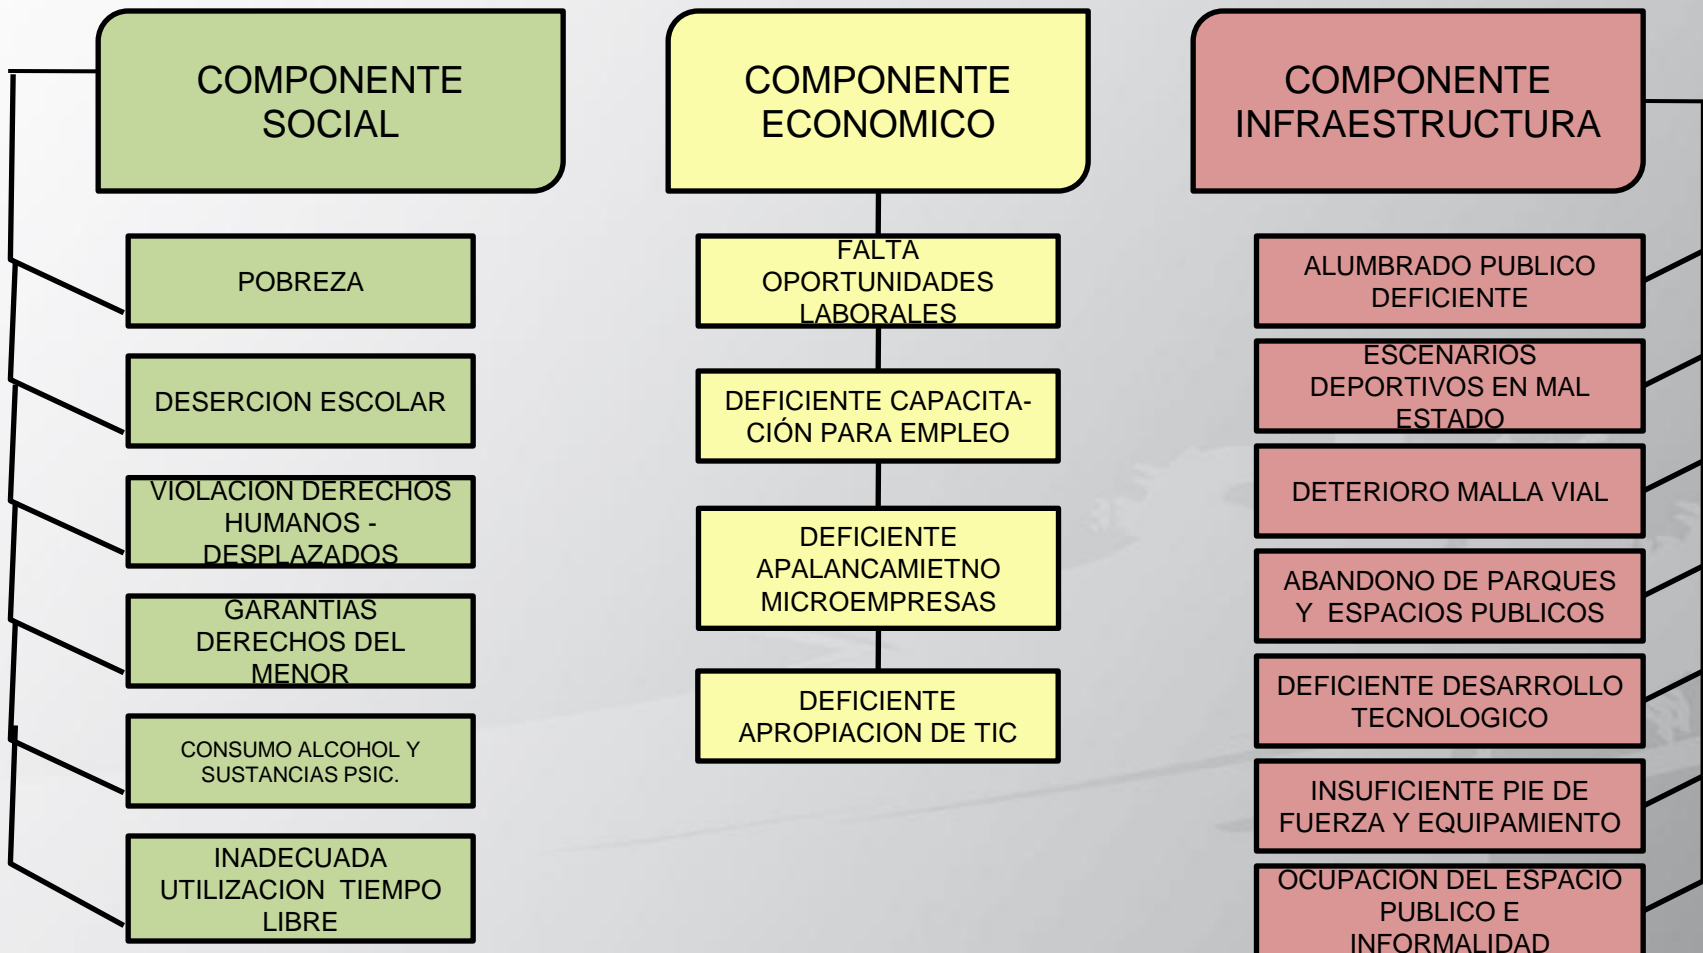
COMPONENTE SOCIAL

POBREZA

DESERCION ESCOLAR

VIOLACION DERECHOS HUMANOS - DESPLAZADOS

GARANTIAS DERECHOS DEL MENOR

CONSUMO ALCOHOL Y SUSTANCIAS PSIC.

INADECUADA UTILIZACION TIEMPO LIBRE

COMPONENTE ECONOMICO

FALTA OPORTUNIDADES LABORALES

DEFICIENTE CAPACITACIÓN PARA EMPLEO

DEFICIENTE APALANCAMIETNO MICROEMPRESAS

DEFICIENTE APROPIACION DE TIC

COMPONENTE INFRAESTRUCTURA

ALUMBRADO PUBLICO DEFICIENTE

ESCENARIOS DEPORTIVOS EN MAL ESTADO

DETERIORO MALLA VIAL

ABANDONO DE PARQUES Y ESPACIOS PUBLICOS

DEFICIENTE DESARROLLO TECNOLOGICO

INSUFICIENTE PIE DE FUERZA Y EQUIPAMIENTO

OCUPACION DEL ESPACIO PUBLICO E INFORMALIDAD